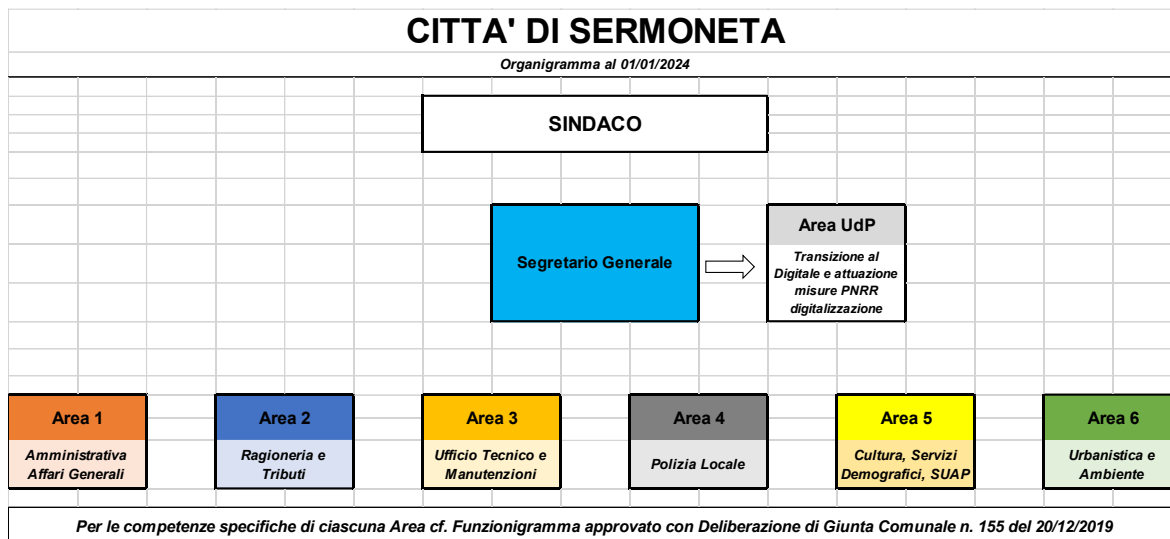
CITTA' DI SERMONETA

Organigramma al 01/01/2024

SINDACO

Segretario Generale

Area UdP

Transizione al Digitale e attuazione misure PNRR digitalizzazione

Area 1

Amministrativa Affari Generali

Area 2

Ragioneria e Tributi

Area 3

Ufficio Tecnico e Manutenzioni

Area 4

Polizia Locale

Area 5

Cultura, Servizi Demografici, SUAP

Area 6

Urbanistica e Ambiente

Per le competenze specifiche di ciascuna Area cf. Funzionigramma approvato con Deliberazione di Giunta Comunale n. 155 del 20/12/2019